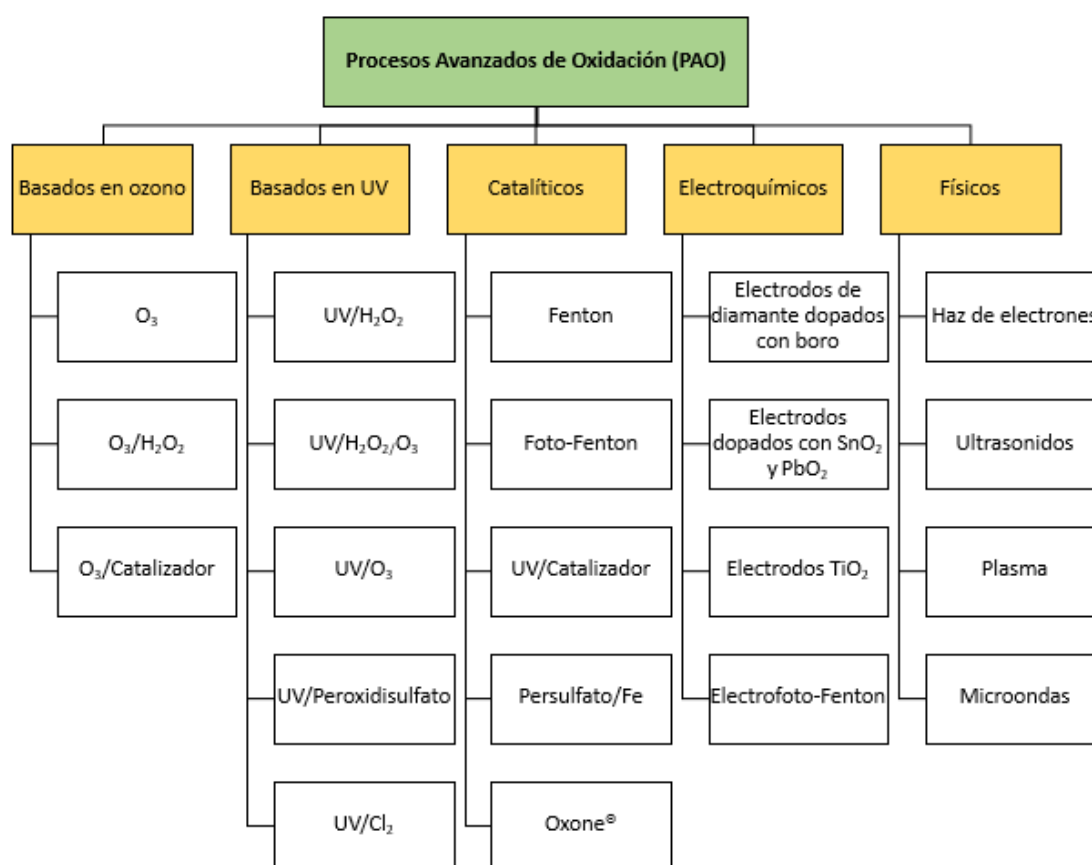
Procesos Avanzados de Oxidación (PAO)

Basados en ozono

$O_3$

$O_3/H_2O_2$

$O_3$/Catalizador

Basados en UV

UV/$H_2O_2$

UV/$H_2O_2/O_3$

UV/$O_3$

UV/Peroxidisulfato

UV/$Cl_2$

Catalíticos

Fenton

Foto-Fenton

UV/Catalizador

Persulfato/Fe

Oxone®

Electroquímicos

Electrodos de diamante dopados con boro

Electrodos dopados con $SnO_2$ y $PbO_2$

Electrodos $TiO_2$

Electrofoto-Fenton

Físicos

Haz de electrones

Ultrasonidos

Plasma

Microondas